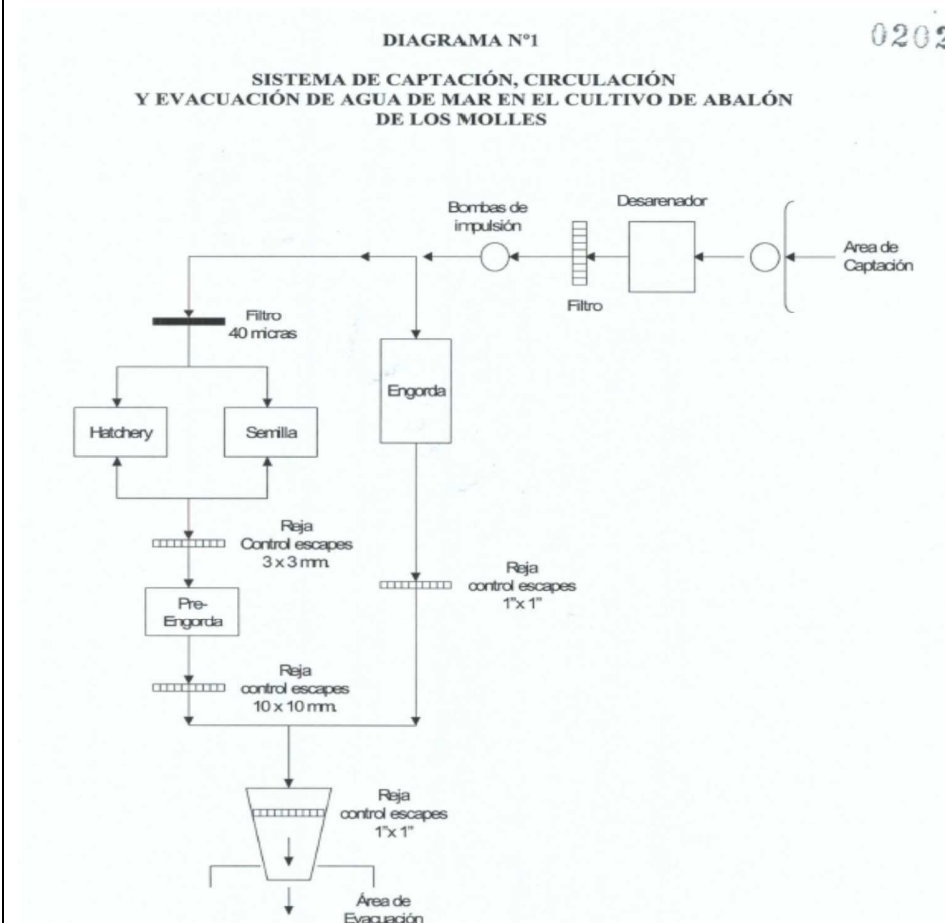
0202

DIAGRAMA N°1

SISTEMA DE CAPTACIÓN, CIRCULACIÓN Y EVACUACIÓN DE AGUA DE MAR EN EL CULTIVO DE ABALÓN DE LOS MOLLES

Bombas de impulsión

Desarenador

Area de Captación

Filtro

Filtro 40 micras

Engorda

Hatchery

Semilla

Reja Control escapes 3 x 3 mm.

Reja control escapes 1"x 1"

Pre-Engorda

Reja control escapes 10 x 10 mm.

Reja control escapes 1"x 1"

Área de Evacuación